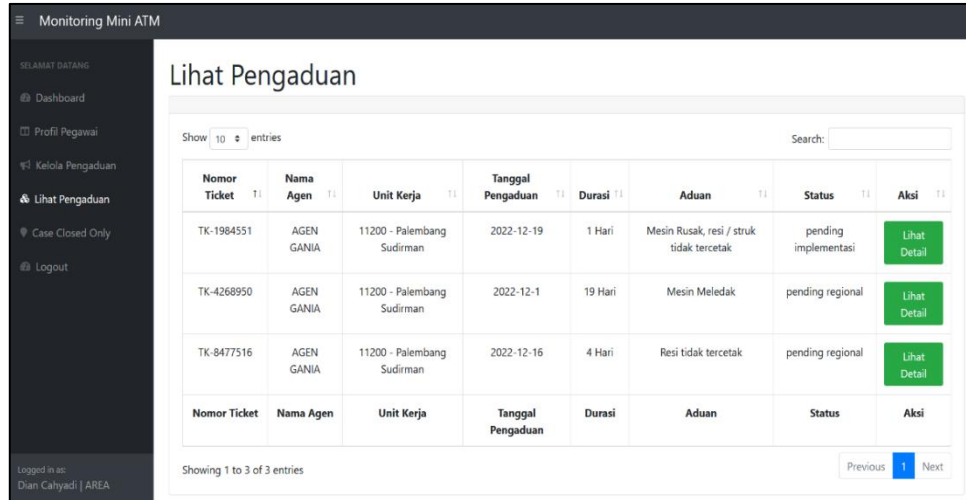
≡ Monitoring Mini ATM

SELAMAT DATANG
Dashboard
Profil Pegawai
Kelola Pengaduan
Lihat Pengaduan
Case Closed Only
Logout

Logged in as:
Dian Cahyadi | AREA

Lihat Pengaduan

Show 10 entries

Search:

| Nomor Ticket | Nama Agen | Unit Kerja | Tanggal Pengaduan | Durasi | Aduan | Status | Aksi |
|---|---|---|---|---|---|---|---|
| TK-1984551 | AGEN GANIA | 11200 - Palembang Sudirman | 2022-12-19 | 1 Hari | Mesin Rusak, resi / struk tidak tercetak | pending implementasi | Lihat Detail |
| TK-4268950 | AGEN GANIA | 11200 - Palembang Sudirman | 2022-12-1 | 19 Hari | Mesin Meledak | pending regional | Lihat Detail |
| TK-8477516 | AGEN GANIA | 11200 - Palembang Sudirman | 2022-12-16 | 4 Hari | Resi tidak tercetak | pending regional | Lihat Detail |
| Nomor Ticket | Nama Agen | Unit Kerja | Tanggal Pengaduan | Durasi | Aduan | Status | Aksi |

Showing 1 to 3 of 3 entries

Previous 1 Next